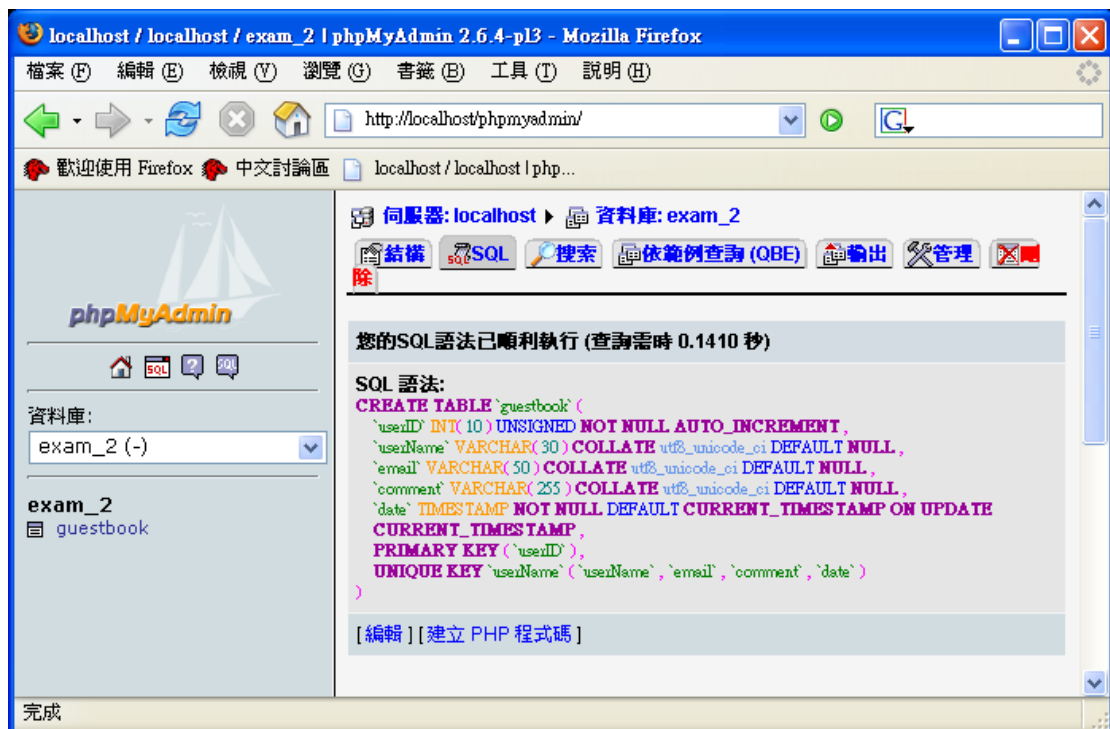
localhost / localhost / exam_2 | phpMyAdmin 2.6.4-pl3 - Mozilla Firefox

檔案 (F) 編輯 (E) 檢視 (V) 瀏覽 (G) 書籤 (B) 工具 (T) 說明 (H)

http://localhost/phpmyadmin/

歡迎使用 Firefox 中文討論區 localhost / localhost | php...

phpMyAdmin

資料庫:

exam_2 (-)

exam_2

guestbook

伺服器: localhost ▸ 資料庫: exam_2

結構 SQL 搜索 依範例查詢 (QBE) 輸出 管理 刪除

您的SQL語法已順利執行 (查詢需時 0.1410 秒)

SQL 語法:
CREATE TABLE `guestbook` (
`userID` INT( 10 ) UNSIGNED NOT NULL AUTO_INCREMENT ,
`userName` VARCHAR( 30 ) COLLATE utf8_unicode_ci DEFAULT NULL ,
`email` VARCHAR( 50 ) COLLATE utf8_unicode_ci DEFAULT NULL ,
`comment` VARCHAR( 255 ) COLLATE utf8_unicode_ci DEFAULT NULL ,
`date` TIMESTAMP NOT NULL DEFAULT CURRENT_TIMESTAMP ON UPDATE CURRENT_TIMESTAMP ,
PRIMARY KEY ( `userID` ) ,
UNIQUE KEY `userName` ( `userName` , `email` , `comment` , `date` )
)

[ 編輯 ] [ 建立 PHP 程式碼 ]

完成